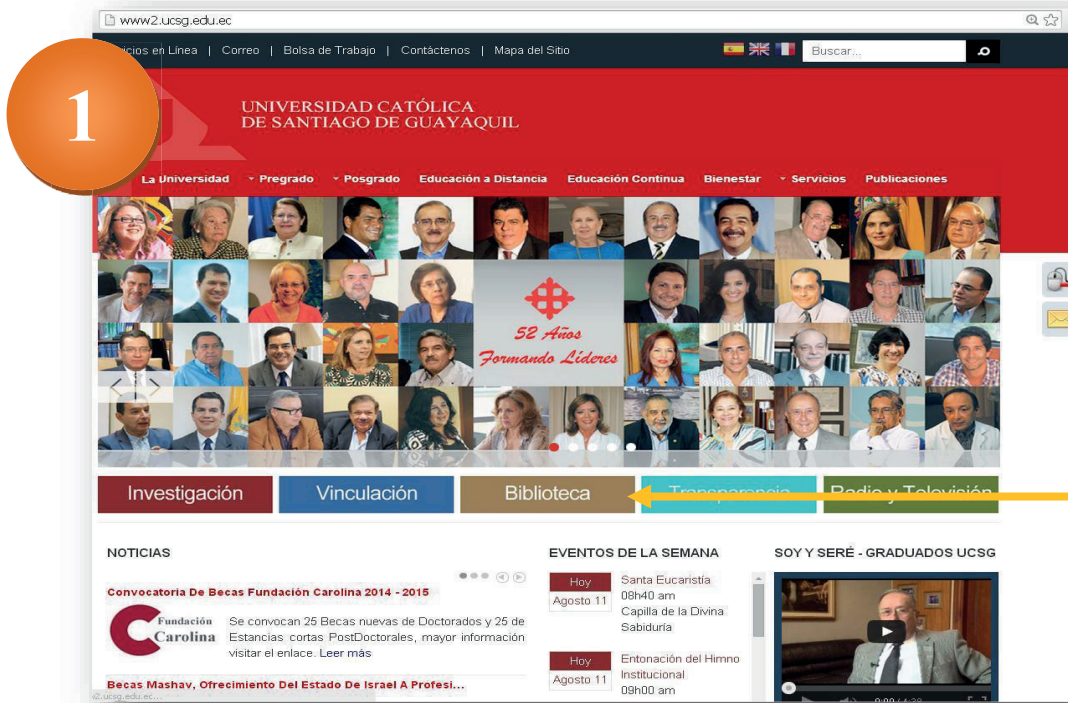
www2.ucsg.edu.ec

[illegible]icios en Línea | Correo | Bolsa de Trabajo | Contáctenos | Mapa del Sitio

Buscar...

1

UNIVERSIDAD CATÓLICA DE SANTIAGO DE GUAYAQUIL

La Universidad Pregrado Posgrado Educación a Distancia Educación Continua Bienestar Servicios Publicaciones

52 Años Formando Líderes

Investigación Vinculación Biblioteca Transparencia Radio y Televisión

NOTICIAS

Convocatoria De Becas Fundación Carolina 2014 - 2015

Fundación Carolina

Se convocan 25 Becas nuevas de Doctorados y 25 de Estancias cortas PostDoctorales, mayor información visitar el enlace. Leer más

Becas Mashav, Ofrecimiento Del Estado De Israel A Profesi...

EVENTOS DE LA SEMANA

Hoy Agosto 11 Santa Eucaristía 08h40 am Capilla de la Divina Sabiduría

Hoy Agosto 11 Entonación del Himno Institucional 09h00 am

SOY Y SERÉ - GRADUADOS UCSG